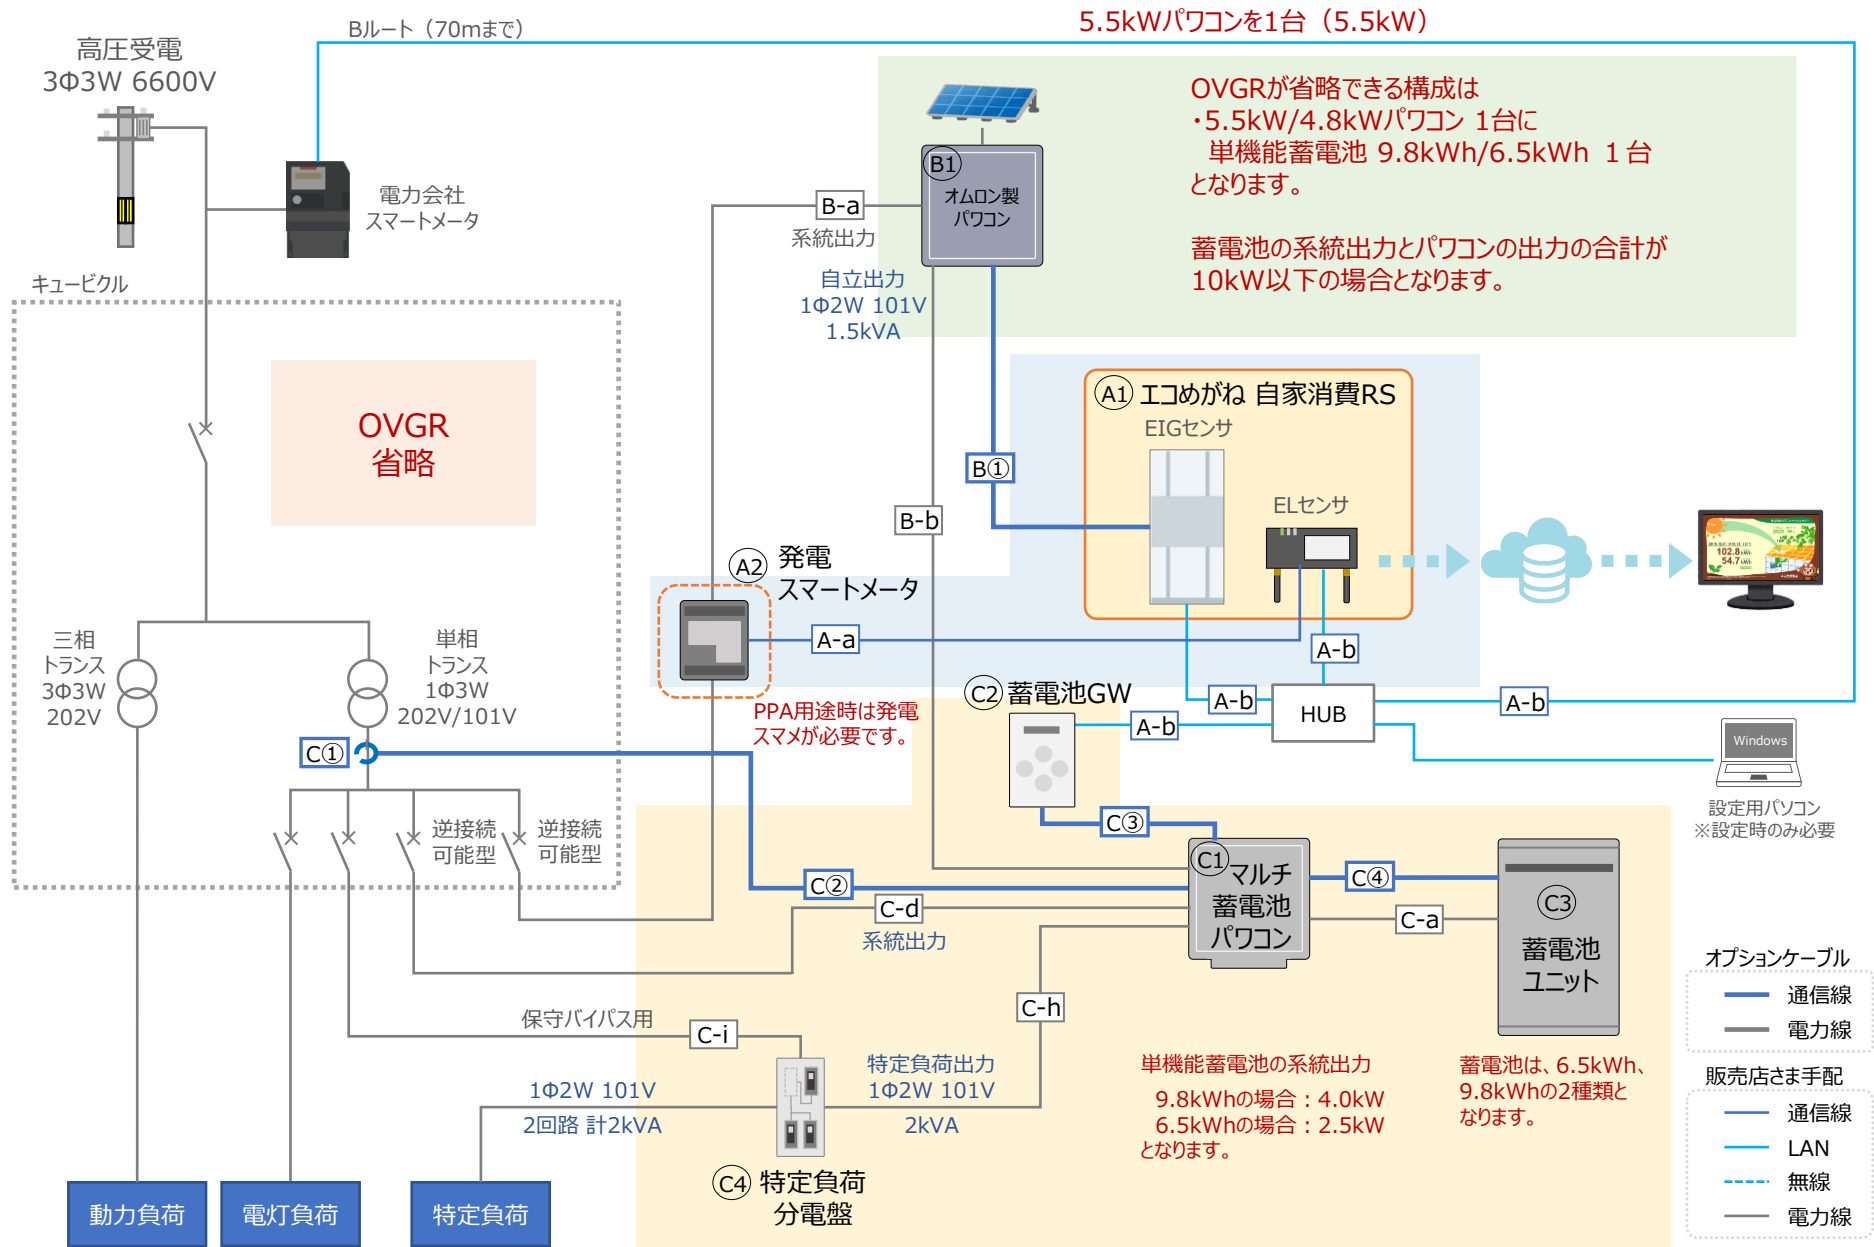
高圧受電
3Φ3W 6600V

Bルート（70mまで）

5.5kWパワコンを1台（5.5kW）

電力会社
スマートメータ

キュービクル

OVGRが省略できる構成は
・5.5kW/4.8kWパワコン 1台に
単機能蓄電池 9.8kWh/6.5kWh 1台
となります。

蓄電池の系統出力とパワコンの出力の合計が
10kW以下の場合となります。

B1
オムロン製
パワコン

B-a
系統出力

自立出力
1Φ2W 101V
1.5kVA

OVGR
省略

A1 エコめがね 自家消費RS
EIGセンサ
ELセンサ

B①

B-b

A2 発電
スマートメータ

A-a

A-b

三相
トランス
3Φ3W
202V

単相
トランス
1Φ3W
202V/101V

C①

PPA用途時は発電
スマメが必要です。

C2 蓄電池GW

A-b

A-b

HUB

A-b

Windows

設定用パソコン
※設定時のみ必要

逆接続
可能型

逆接続
可能型

C③

C1 マルチ
蓄電池
パワコン

C④

C3
蓄電池
ユニット

C②

C-d
系統出力

C-a

オプションケーブル
通信線
電力線

販売店さま手配
通信線
LAN
無線
電力線

保守バイパス用
C-i

C-h

1Φ2W 101V
2回路 計2kVA

特定負荷出力
1Φ2W 101V
2kVA

単機能蓄電池の系統出力
9.8kWhの場合：4.0kW
6.5kWhの場合：2.5kW
となります。

蓄電池は、6.5kWh、
9.8kWhの2種類と
なります。

C4 特定負荷
分電盤

動力負荷
電灯負荷
特定負荷